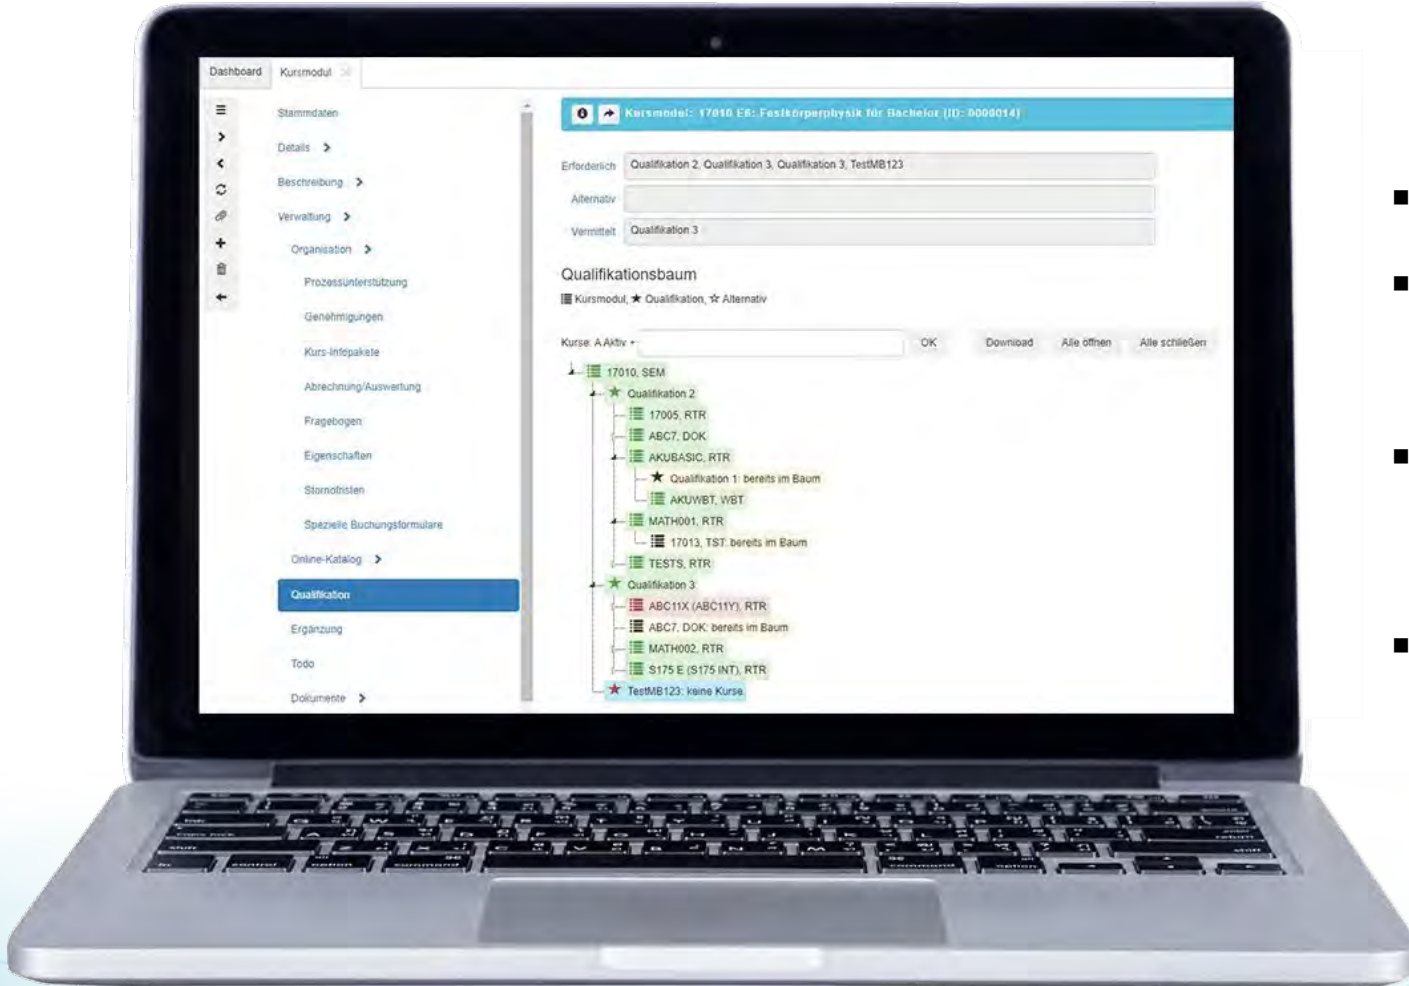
Dashboard Kursmodul

Stammdaten
Details
Beschreibung
Verwaltung
Organisation
Prozessunterstützung
Genehmigungen
Kurs-Infopakete
Abrechnung/Auswertung
Fragebogen
Eigenschaften
Stornofristen
Spezielle Buchungsformulare
Online-Katalog
Qualifikation
Ergänzung
Todo
Dokumente

Kursmodul: 17010 E8: Festkörperphysik für Bachelor (ID: 0000014)

Erforderlich Qualifikation 2, Qualifikation 3, Qualifikation 3, TestMB123
Alternativ
Vermittelt Qualifikation 3

Qualifikationsbaum
Kursmodul, ★ Qualifikation, ☆ Alternativ

Kurse: A Aktiv OK Download Alle öffnen Alle schließen

17010, SEM
Qualifikation 2
17005, RTR
ABC7, DOK
AKUBASIC, RTR
Qualifikation 1: bereits im Baum
AKUWBT, WBT
MATH001, RTR
17013, TST: bereits im Baum
TESTS, RTR
Qualifikation 3
ABC11X (ABC11Y), RTR
ABC7, DOK: bereits im Baum
MATH002, RTR
S175 E (S175 INT), RTR
TestMB123: keine Kurse